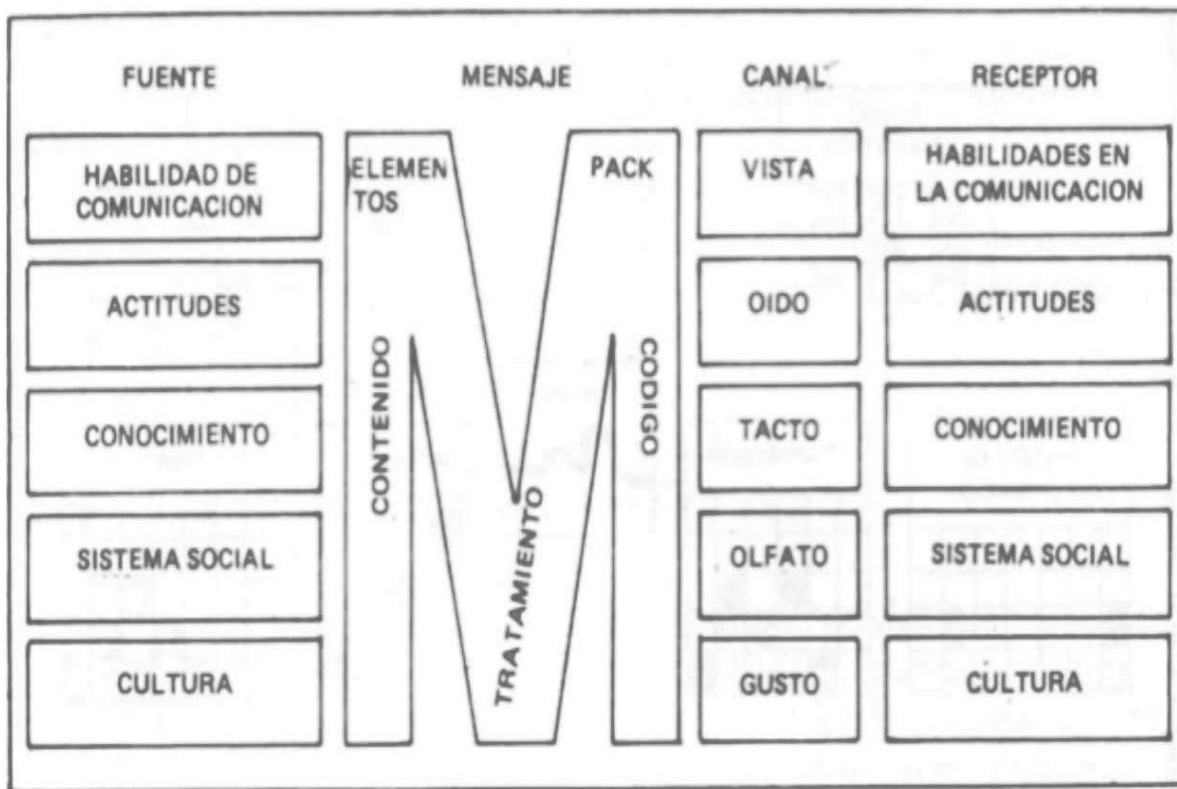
| FUENTE | MENSAJE | CANAL | RECEPTOR |
|---|---|---|---|
| HABILIDAD DE COMUNICACION | ELEMENTOS / PACK | VISTA | HABILIDADES EN LA COMUNICACION |
| ACTITUDES | CONTENIDO / CODIGO | OIDO | ACTITUDES |
| CONOCIMIENTO | TRATAMIENTO | TACTO | CONOCIMIENTO |
| SISTEMA SOCIAL | | OLFATO | SISTEMA SOCIAL |
| CULTURA | | GUSTO | CULTURA |